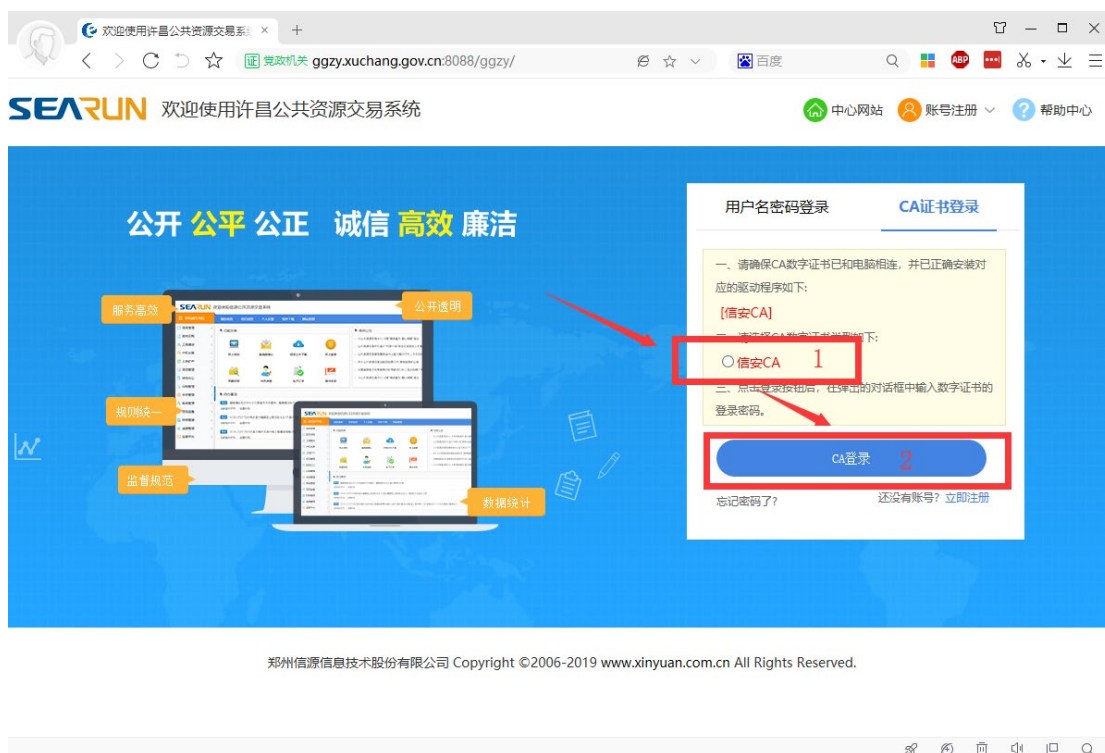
欢迎使用许昌公共资源交易系 ×

证 党政机关 ggzy.xuchang.gov.cn:8088/ggzy/

百度

SEARUN 欢迎使用许昌公共资源交易系统

中心网站 账号注册 帮助中心

公开 公平 公正 诚信 高效 廉洁

服务高效

公开透明

规则统一

监督规范

数据统计

用户名密码登录

CA证书登录

一、请确保CA数字证书已和电脑相连，并已正确安装对应的驱动程序如下：

[信安CA]

二、请选择CA数字证书类型如下：

信安CA 1

三、点击登录按钮后，在弹出的对话框中输入数字证书的登录密码。

CA登录 2

忘记密码了?

还没有账号? 立即注册

郑州信源信息技术股份有限公司 Copyright ©2006-2019 www.xinyuan.com.cn All Rights Reserved.